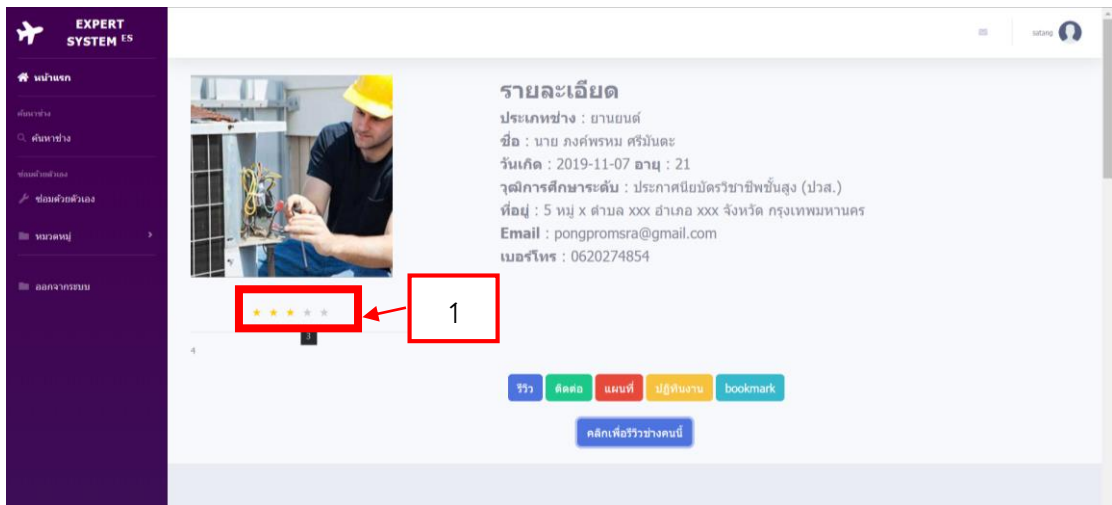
EXPERT SYSTEM ES

หน้าแรก

ค้นหาช่าง

ค้นหาช่าง

ซ่อมด้วยตัวเอง

ซ่อมด้วยตัวเอง

หมวดหมู่

ออกจากระบบ

satang

รายละเอียด

ประเภทช่าง : ยานยนต์

ชื่อ : นาย ภงค์พรหม ศรีมันตะ

วันเกิด : 2019-11-07 อายุ : 21

วุฒิการศึกษาระดับ : ประกาศนียบัตรวิชาชีพชั้นสูง (ปวส.)

ที่อยู่ : 5 หมู่ x ตำบล xxx อำเภอ xxx จังหวัด กรุงเทพมหานคร

Email : pongpromsra@gmail.com

เบอร์โทร : 0620274854

★ ★ ★ ★ ★

1

3

4

รีวิว ติดต่อ แผนที่ ปฏิทินงาน bookmark

คลิกเพื่อรีวิวช่างคนนี้